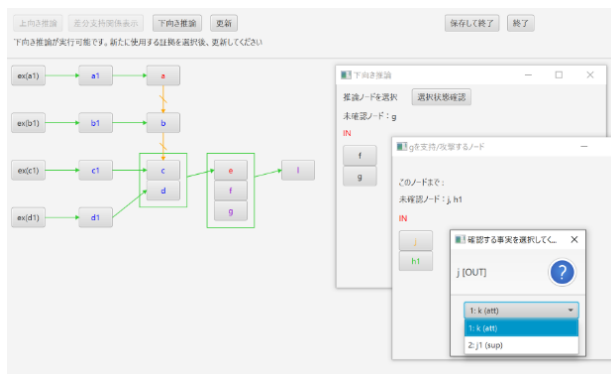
上向き推論　部分支持関係表示　下向き推論　更新　保存して終了　終了

下向き推論が実行可能です。新たに使用する証拠を選択後、更新してください

ex(a1)　a1　a

ex(b1)　b1　b

ex(c1)　c1　c　d

ex(d1)　d1

e　f　g

i

下向き推論

推論ノードを選択　選択状態確認

未確認ノード：g

IN

f

g

gを支持/攻撃するノード

このノードまで：

未確認ノード：j, h1

IN

j

h1

確認する事実を選択してく...

j [OUT]

?

1: k (att)

1: k (att)

2: j1 (sup)